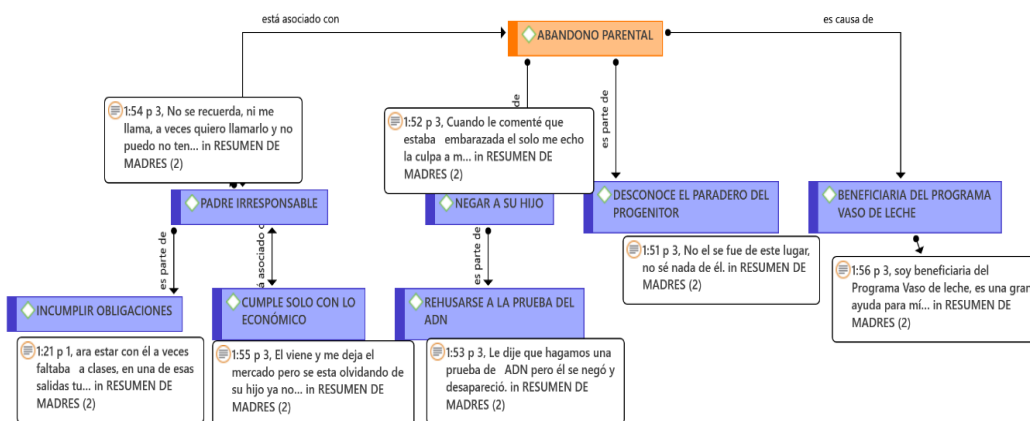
está asociado con

ABANDONO PARENTAL

es causa de

es parte de

es parte de

1:54 p 3, No se recuerda, ni me llama, a veces quiero llamarlo y no puedo no ten... in RESUMEN DE MADRES (2)

1:52 p 3, Cuando le comenté que estaba embarazada el solo me echo la culpa a m... in RESUMEN DE MADRES (2)

PADRE IRRESPONSABLE

NEGAR A SU HIJO

DESCONOCE EL PARADERO DEL PROGENITOR

BENEFICIARIA DEL PROGRAMA VASO DE LECHE

es parte de

está asociado con

es parte de

1:51 p 3, No el se fue de este lugar, no sé nada de él. in RESUMEN DE MADRES (2)

1:56 p 3, soy beneficiaria del Programa Vaso de leche, es una gran ayuda para mí... in RESUMEN DE MADRES (2)

INCUMPLIR OBLIGACIONES

CUMPLE SOLO CON LO ECONÓMICO

REHUSARSE A LA PRUEBA DEL ADN

1:21 p 1, ara estar con él a veces faltaba a clases, en una de esas salidas tu... in RESUMEN DE MADRES (2)

1:55 p 3, El viene y me deja el mercado pero se esta olvidando de su hijo ya no... in RESUMEN DE MADRES (2)

1:53 p 3, Le dije que hagamos una prueba de ADN pero él se negó y desapareció. in RESUMEN DE MADRES (2)